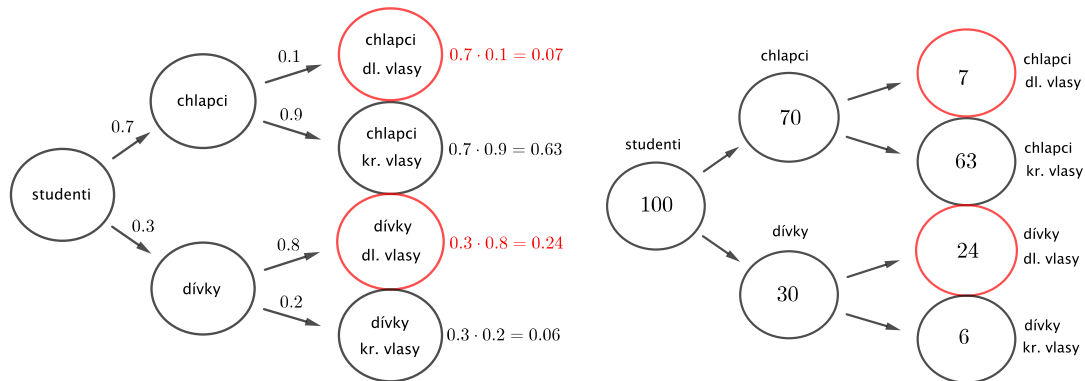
studenti

0.7

chlapci

0.1

chlapci dl. vlasy $0.7 \cdot 0.1 = 0.07$

0.9

chlapci kr. vlasy $0.7 \cdot 0.9 = 0.63$

0.3

dívky

0.8

dívky dl. vlasy $0.3 \cdot 0.8 = 0.24$

0.2

dívky kr. vlasy $0.3 \cdot 0.2 = 0.06$

studenti

100

chlapci

70

7

chlapci dl. vlasy

63

chlapci kr. vlasy

dívky

30

24

dívky dl. vlasy

6

dívky kr. vlasy